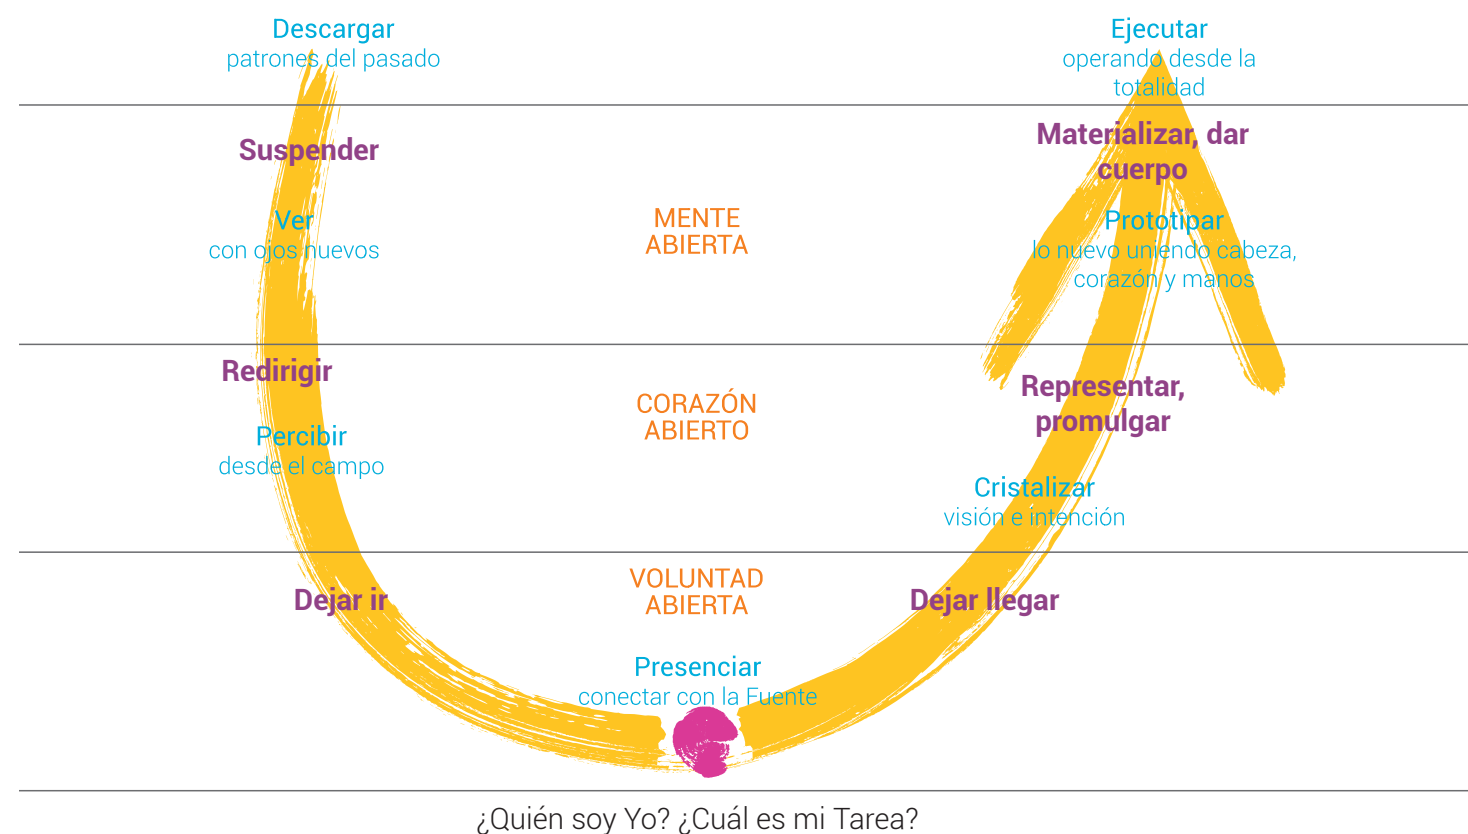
Descargar
patrones del pasado

Ejecutar
operando desde la totalidad

Suspender

Materializar, dar cuerpo

Ver
con ojos nuevos

MENTE
ABIERTA

Prototipar
lo nuevo uniendo cabeza, corazón y manos

Redirigir

Representar, promulgar

Percibir
desde el campo

CORAZÓN
ABIERTO

Cristalizar
visión e intención

Dejar ir

VOLUNTAD
ABIERTA

Dejar llegar

Presenciar
conectar con la Fuente

¿Quién soy Yo? ¿Cuál es mi Tarea?